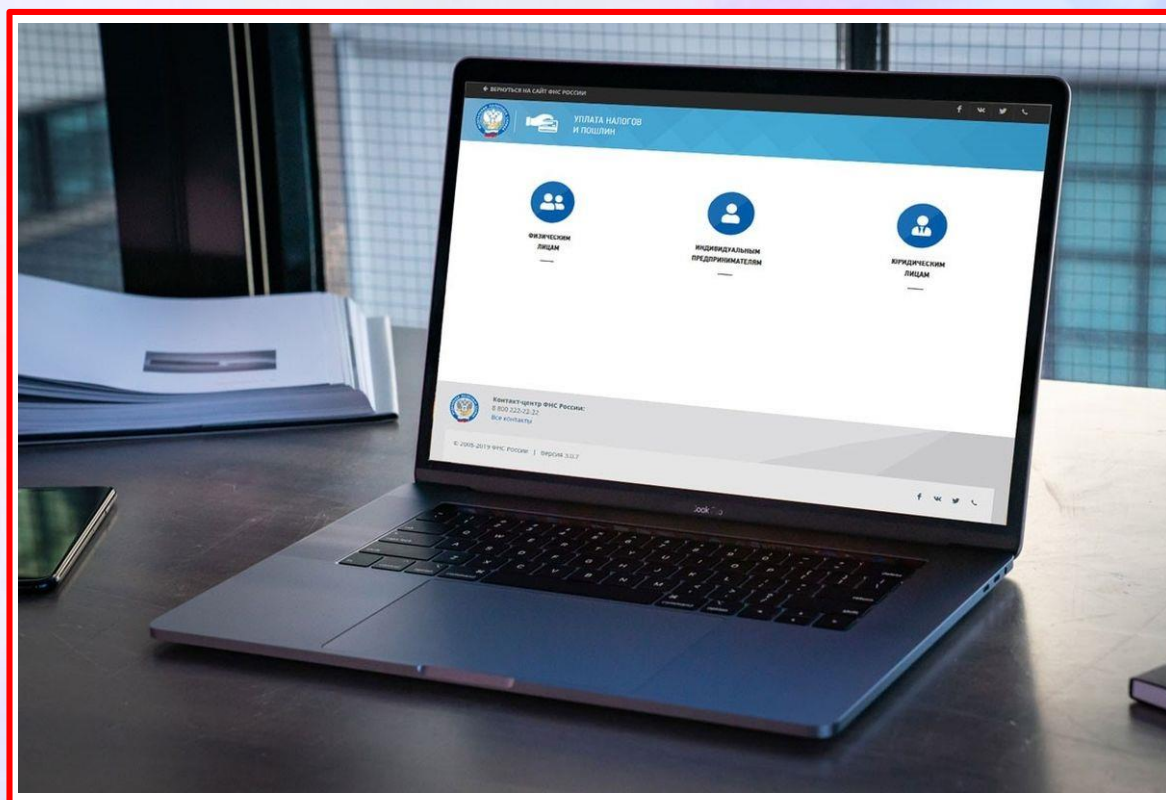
← ВЕРНУТЬСЯ НА САЙТ ФНС РОССИИ

УПЛАТА НАЛОГОВ И ПОШЛИН

f вк ✓ ℓ

ФИЗИЧЕСКИМ ЛИЦАМ

ИНДИВИДУАЛЬНЫМ ПРЕДПРИНИМАТЕЛЯМ

ЮРИДИЧЕСКИМ ЛИЦАМ

Контакт-центр ФНС России:
8 800 222-22-22
Все контакты

© 2005-2019 ФНС России | Версия 3.0.7

f вк ✓ ℓ

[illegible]ook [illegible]